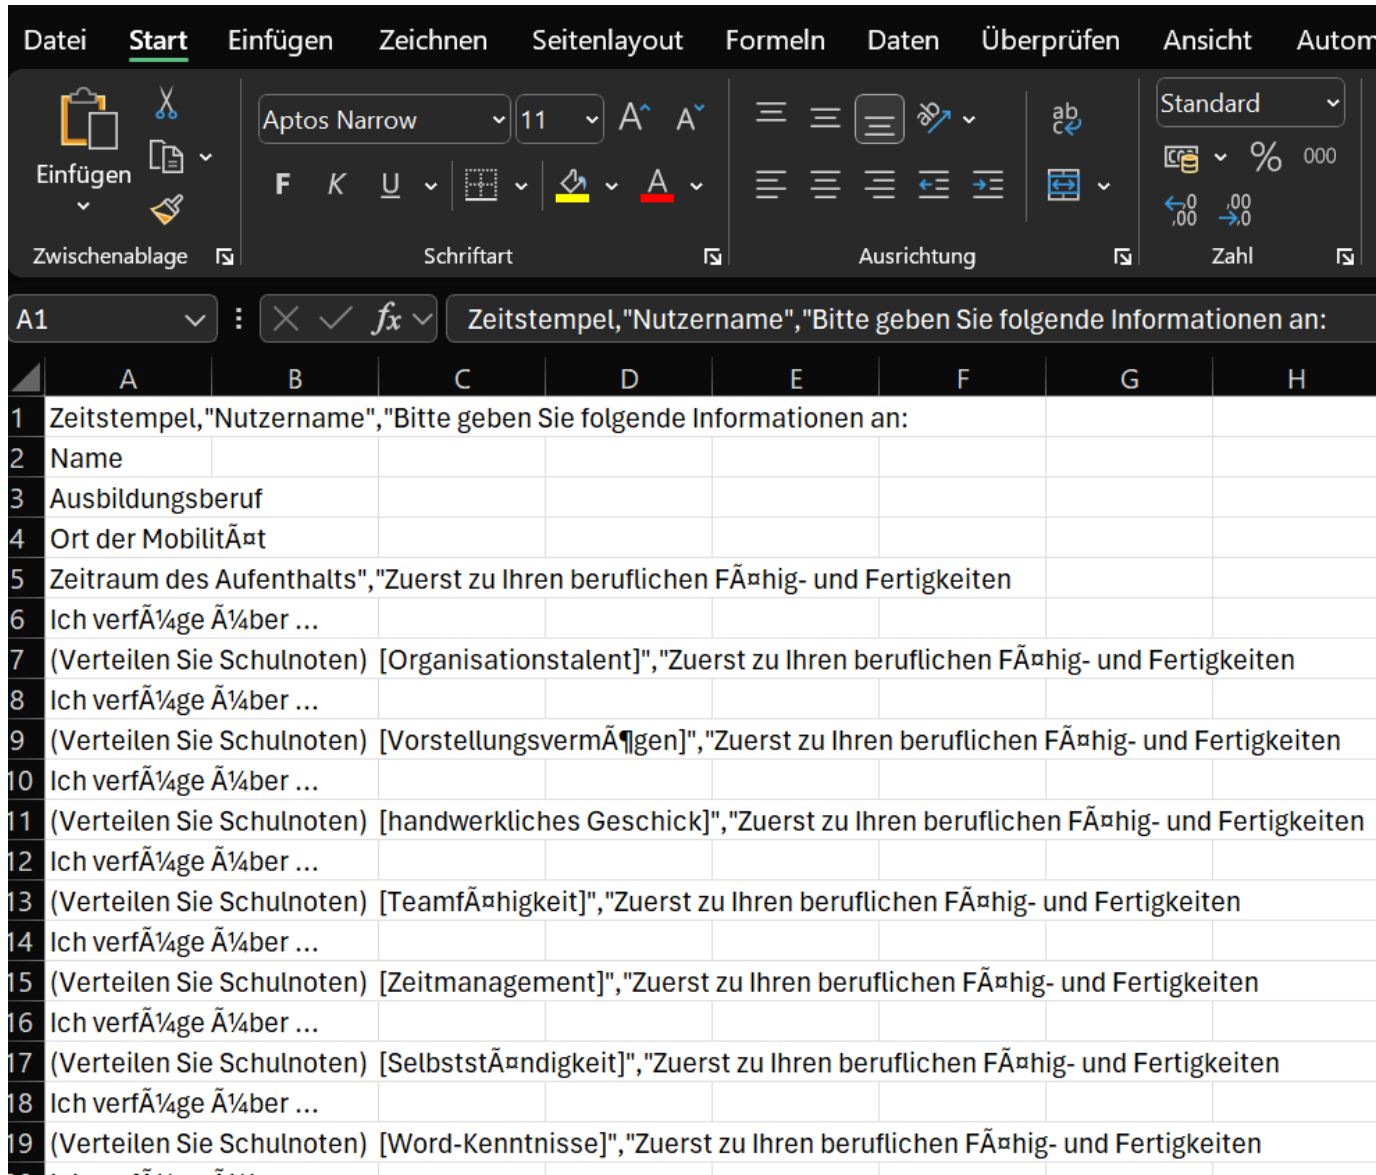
Datei Start Einfügen Zeichnen Seitenlayout Formeln Daten Überprüfen Ansicht Autom

Einfügen

Zwischenablage

Aptos Narrow 11

F K U

Schriftart

Ausrichtung

Standard

% 000

,00 ,0

Zahl

A1

$fx$

Zeitstempel,"Nutzername","Bitte geben Sie folgende Informationen an:

| | A | B | C | D | E | F | G | H |
|---|---|---|---|---|---|---|---|---|
| 1 | Zeitstempel,"Nutzername","Bitte geben Sie folgende Informationen an: | | | | | | | |
| 2 | Name | | | | | | | |
| 3 | Ausbildungsberuf | | | | | | | |
| 4 | Ort der MobilitÃ¤t | | | | | | | |
| 5 | Zeitraum des Aufenthalts","Zuerst zu Ihren beruflichen FÃ¤hig- und Fertigkeiten | | | | | | | |
| 6 | Ich verfÃ¼ge Ã¼ber ... | | | | | | | |
| 7 | (Verteilen Sie Schulnoten) | [Organisationstalent]","Zuerst zu Ihren beruflichen FÃ¤hig- und Fertigkeiten | | | | | | |
| 8 | Ich verfÃ¼ge Ã¼ber ... | | | | | | | |
| 9 | (Verteilen Sie Schulnoten) | [VorstellungsvermÃ¶gen]","Zuerst zu Ihren beruflichen FÃ¤hig- und Fertigkeiten | | | | | | |
| 10 | Ich verfÃ¼ge Ã¼ber ... | | | | | | | |
| 11 | (Verteilen Sie Schulnoten) | [handwerkliches Geschick]","Zuerst zu Ihren beruflichen FÃ¤hig- und Fertigkeiten | | | | | | |
| 12 | Ich verfÃ¼ge Ã¼ber ... | | | | | | | |
| 13 | (Verteilen Sie Schulnoten) | [TeamfÃ¤higkeit]","Zuerst zu Ihren beruflichen FÃ¤hig- und Fertigkeiten | | | | | | |
| 14 | Ich verfÃ¼ge Ã¼ber ... | | | | | | | |
| 15 | (Verteilen Sie Schulnoten) | [Zeitmanagement]","Zuerst zu Ihren beruflichen FÃ¤hig- und Fertigkeiten | | | | | | |
| 16 | Ich verfÃ¼ge Ã¼ber ... | | | | | | | |
| 17 | (Verteilen Sie Schulnoten) | [SelbststÃ¤ndigkeit]","Zuerst zu Ihren beruflichen FÃ¤hig- und Fertigkeiten | | | | | | |
| 18 | Ich verfÃ¼ge Ã¼ber ... | | | | | | | |
| 19 | (Verteilen Sie Schulnoten) | [Word-Kenntnisse]","Zuerst zu Ihren beruflichen FÃ¤hig- und Fertigkeiten | | | | | | |